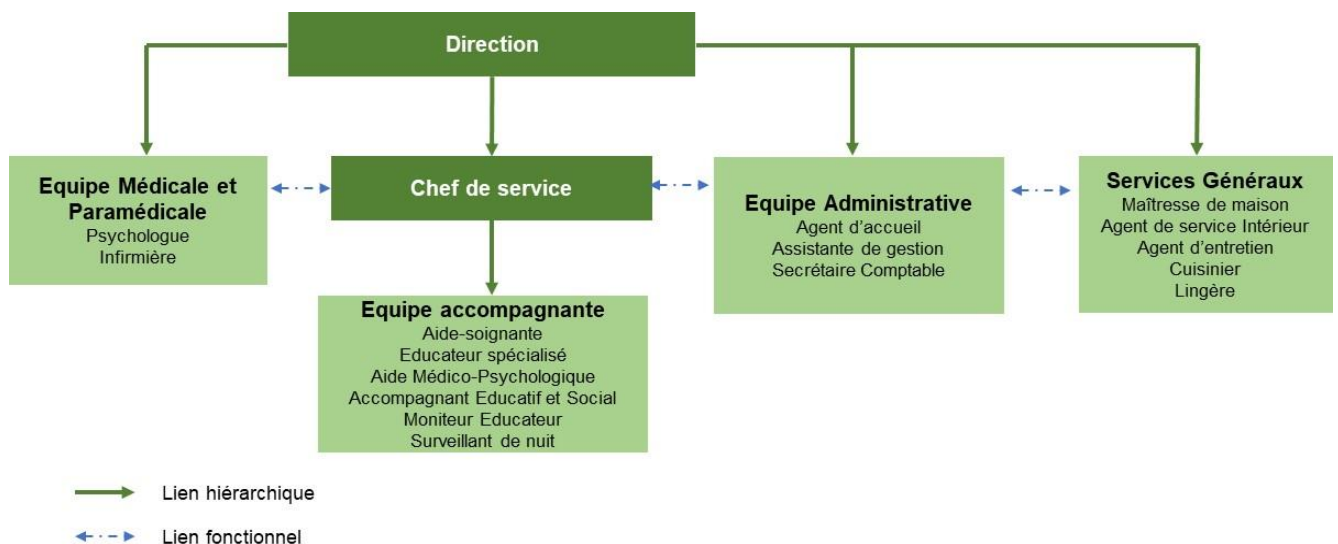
Direction

Equipe Médicale et Paramédicale
Psychologue
Infirmière

Chef de service

Equipe Administrative
Agent d'accueil
Assistante de gestion
Secrétaire Comptable

Services Généraux
Maîtresse de maison
Agent de service Intérieur
Agent d'entretien
Cuisinier
Lingère

Equipe accompagnante
Aide-soignante
Educateur spécialisé
Aide Médico-Psychologique
Accompagnant Educatif et Social
Moniteur Educateur
Surveillant de nuit

Lien hiérarchique
Lien fonctionnel